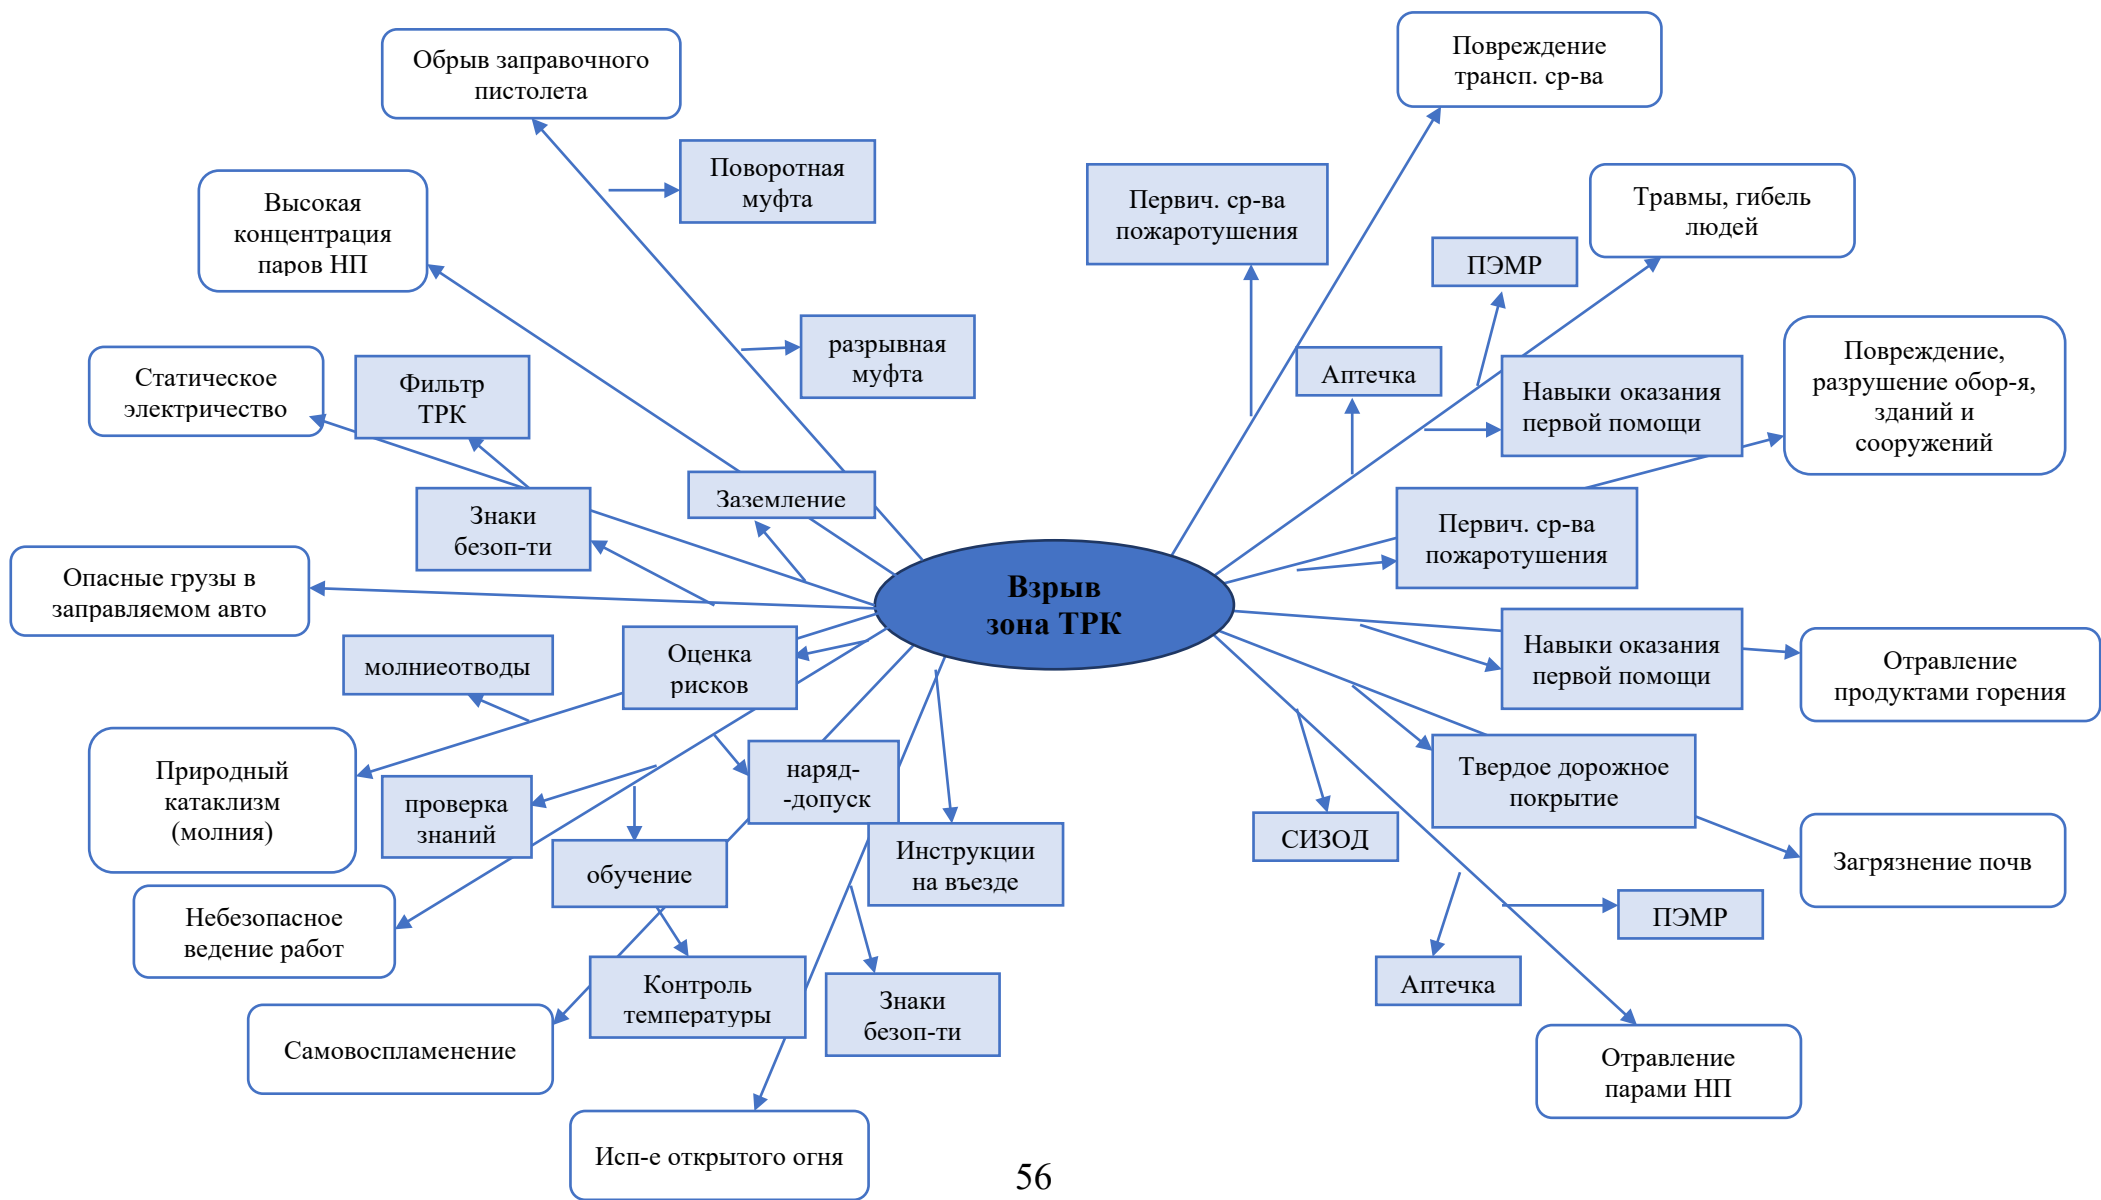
Обрыв заправочного пистолета

Повреждение трансп. ср-ва

Поворотная муфта

Высокая концентрация паров НП

Первич. ср-ва пожаротушения

Травмы, гибель людей

ПЭМР

разрывная муфта

Статическое электричество

Фильтр ТРК

Аптечка

Навыки оказания первой помощи

Повреждение, разрушение обор-я, зданий и сооружений

Заземление

Знаки безоп-ти

Первич. ср-ва пожаротушения

Взрыв зона ТРК

Опасные грузы в заправляемом авто

молниеотводы

Оценка рисков

Навыки оказания первой помощи

Отравление продуктами горения

Природный катаклизм (молния)

наряд--допуск

Твердое дорожное покрытие

проверка знаний

Инструкции на въезде

СИЗОД

обучение

Загрязнение почв

Небезопасное ведение работ

ПЭМР

Контроль температуры

Знаки безоп-ти

Аптечка

Самовоспламенение

Отравление парами НП

Исп-е открытого огня

56